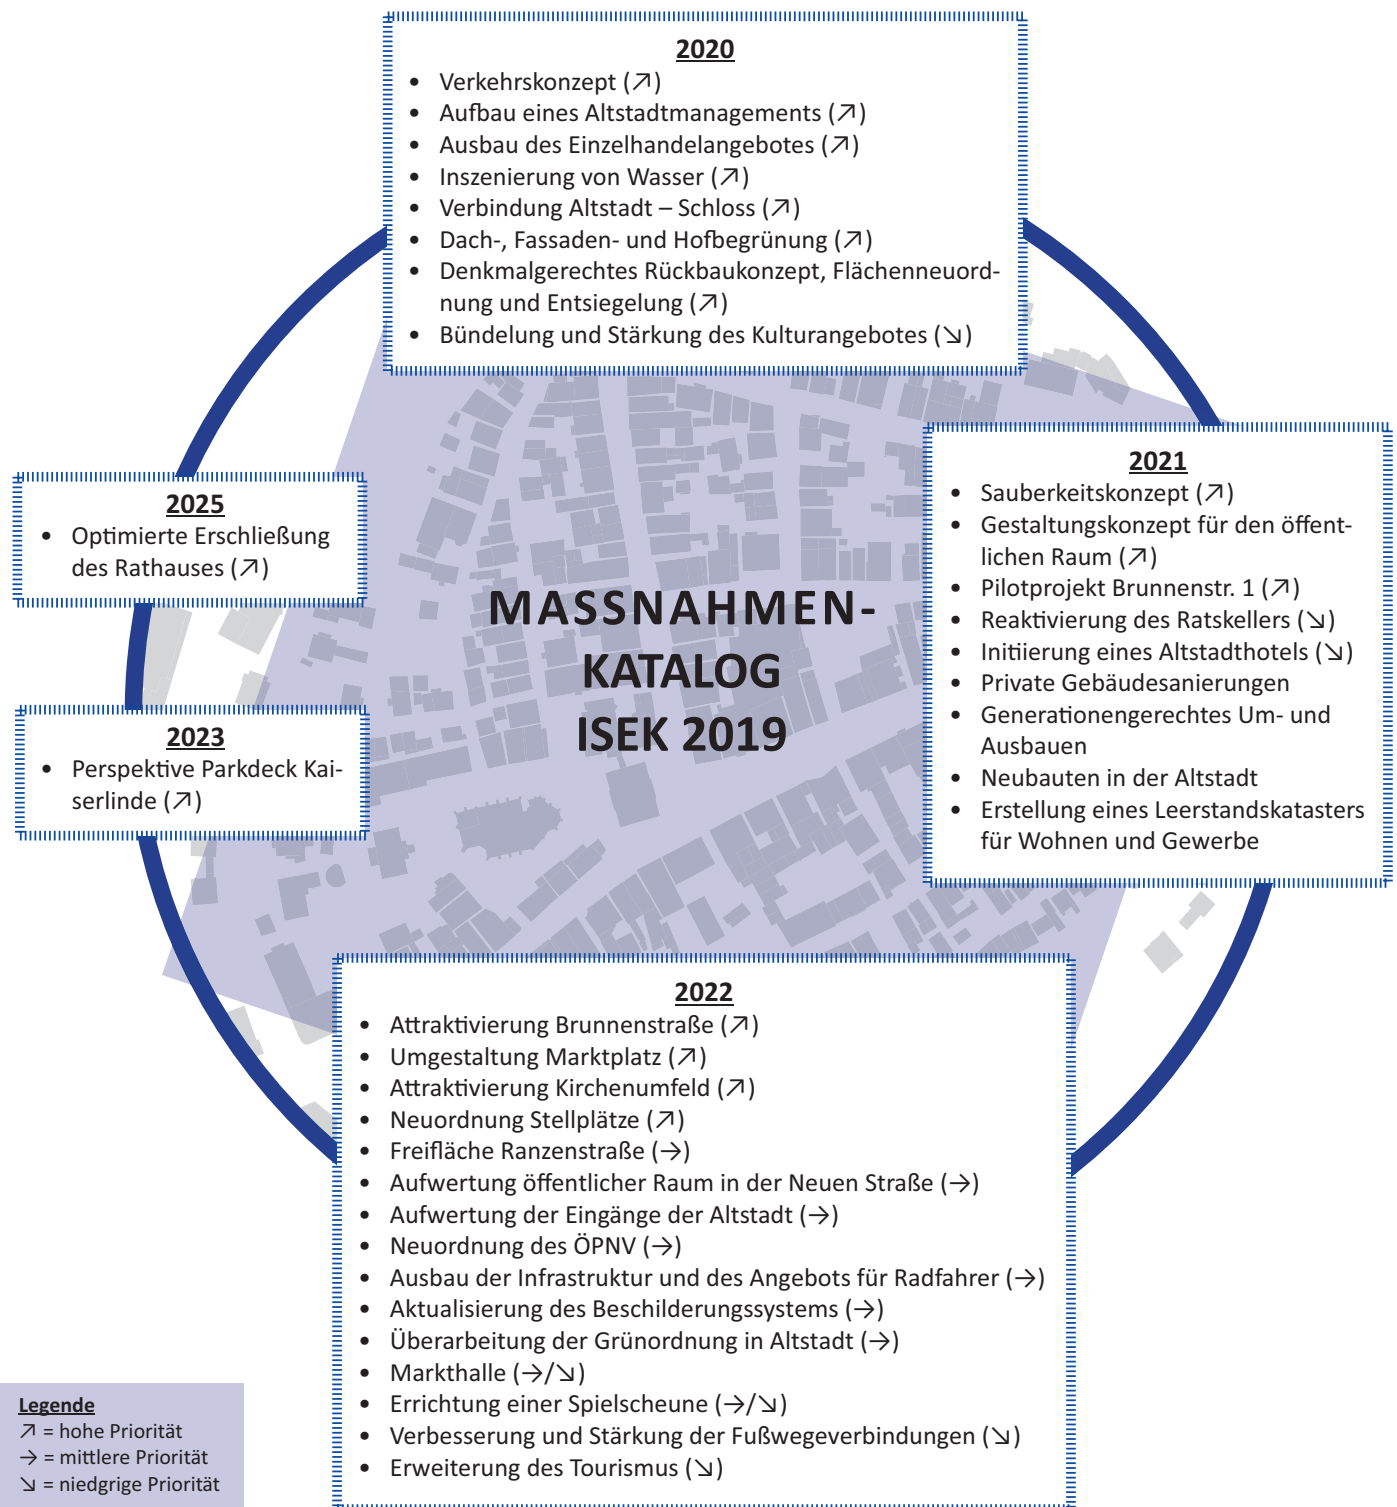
2020
- Verkehrskonzept (↗)
- Aufbau eines Altstadtmanagements (↗)
- Ausbau des Einzelhandelangebotes (↗)
- Inszenierung von Wasser (↗)
- Verbindung Altstadt – Schloss (↗)
- Dach-, Fassaden- und Hofbegrünung (↗)
- Denkmalgerechtes Rückbaukonzept, Flächenneuordnung und Entsiegelung (↗)
- Bündelung und Stärkung des Kulturangebotes (↘)

2025
- Optimierte Erschließung des Rathauses (↗)

MASSNAHMEN-KATALOG ISEK 2019

2021
- Sauberkeitskonzept (↗)
- Gestaltungskonzept für den öffentlichen Raum (↗)
- Pilotprojekt Brunnenstr. 1 (↗)
- Reaktivierung des Ratskellers (↘)
- Initiierung eines Altstadthotels (↘)
- Private Gebäudesanierungen
- Generationengerechtes Um- und Ausbauen
- Neubauten in der Altstadt
- Erstellung eines Leerstandskatasters für Wohnen und Gewerbe

2023
- Perspektive Parkdeck Kaiserlinde (↗)

2022
- Attraktivierung Brunnenstraße (↗)
- Umgestaltung Marktplatz (↗)
- Attraktivierung Kirchenumfeld (↗)
- Neuordnung Stellplätze (↗)
- Freifläche Ranzenstraße (→)
- Aufwertung öffentlicher Raum in der Neuen Straße (→)
- Aufwertung der Eingänge der Altstadt (→)
- Neuordnung des ÖPNV (→)
- Ausbau der Infrastruktur und des Angebots für Radfahrer (→)
- Aktualisierung des Beschilderungssystems (→)
- Überarbeitung der Grünordnung in Altstadt (→)
- Markthalle (→/↘)
- Errichtung einer Spielscheune (→/↘)
- Verbesserung und Stärkung der Fußwegeverbindungen (↘)
- Erweiterung des Tourismus (↘)

Legende
↗ = hohe Priorität
→ = mittlere Priorität
↘ = niedrigre Priorität